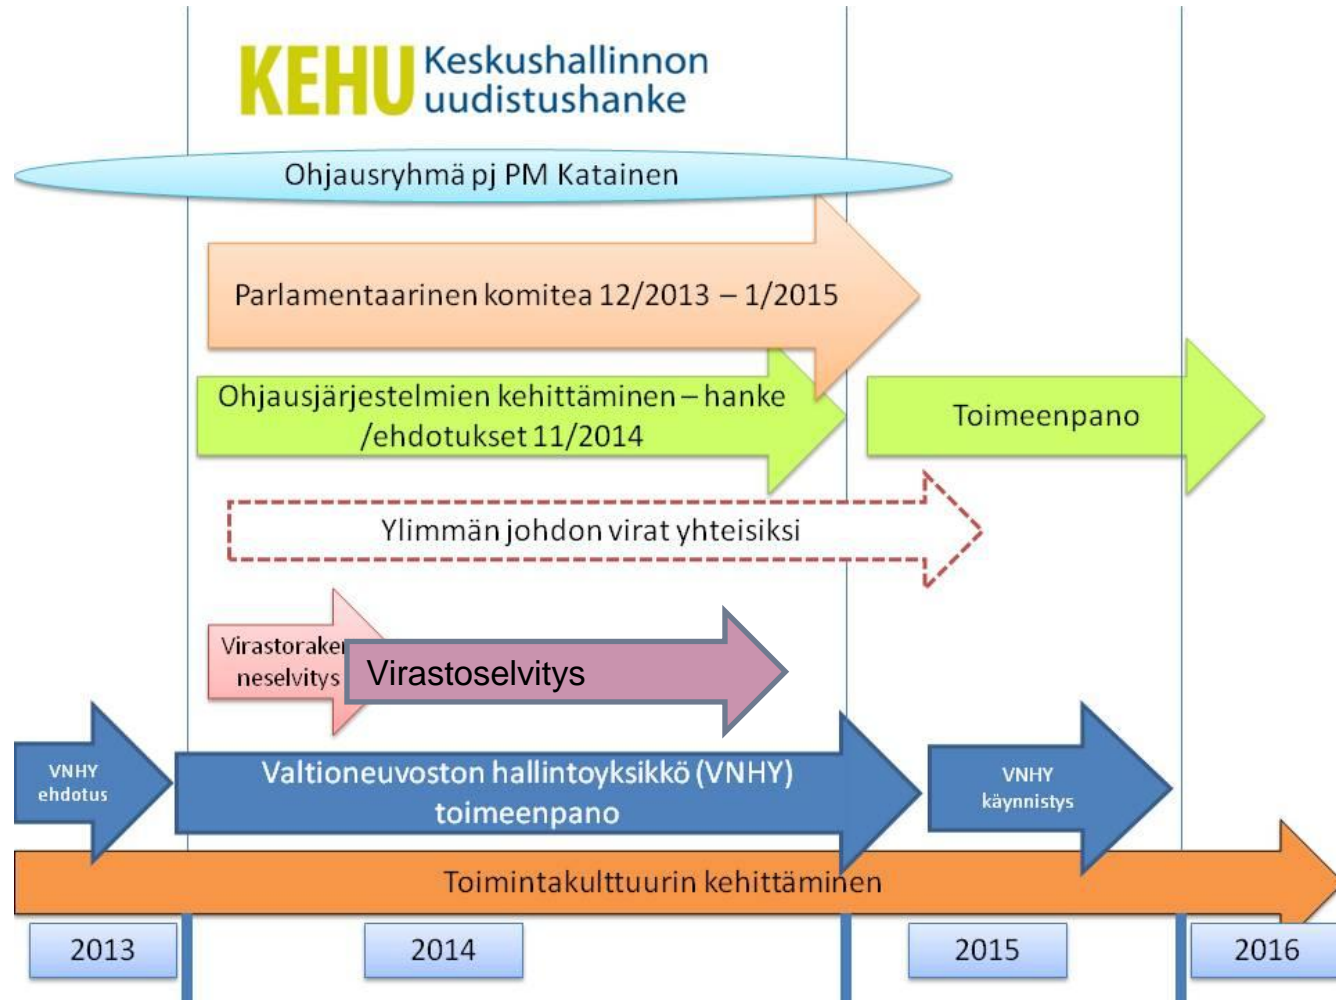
KEHU Keskushallinnon uudistushanke

Ohjausryhmä pj PM Katainen

Parlamentaarinen komitea 12/2013 – 1/2015

Ohjausjärjestelmien kehittäminen – hanke /ehdotukset 11/2014

Toimeenpano

Ylimmän johdon virat yhteisiksi

Virastoraken neselvitys

Virastoselvitys

VNHY ehdotus

Valtioneuvoston hallintoyksikkö (VNHY) toimeenpano

VNHY käynnistys

Toimintakulttuurin kehittäminen

2013

2014

2015

2016